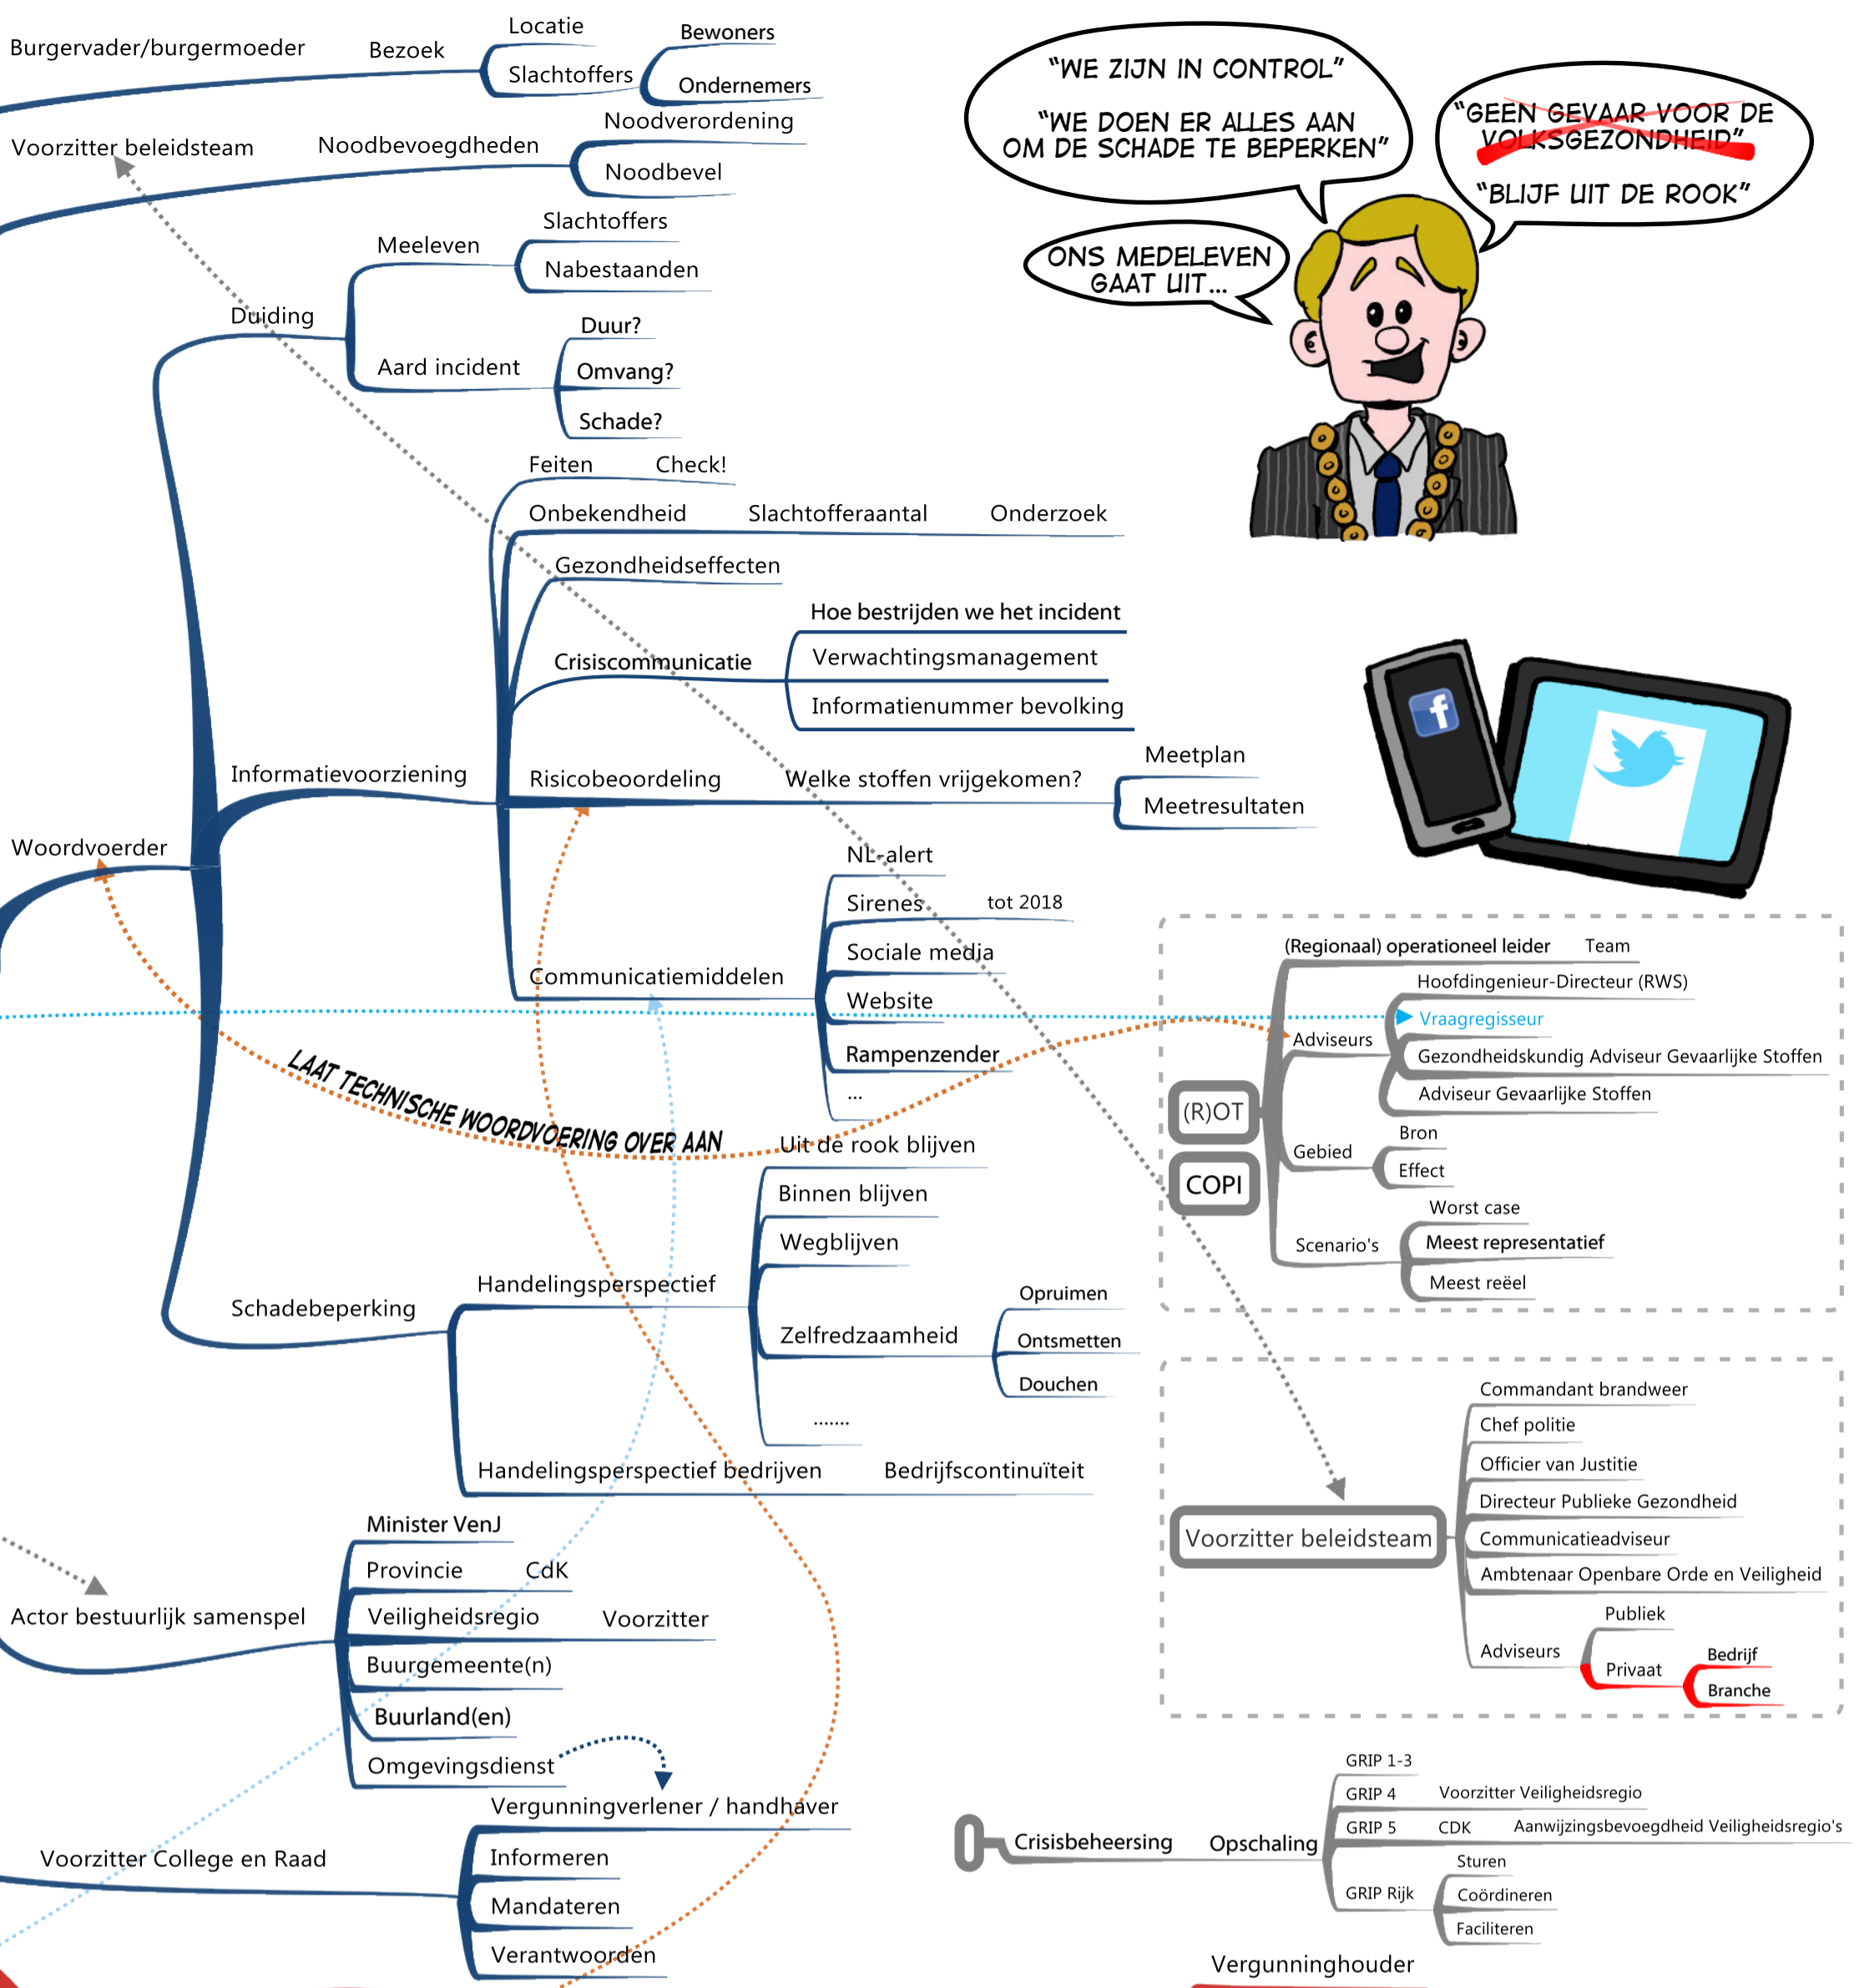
Burgervader/burgermoeder
Bezoek
Locatie
Slachtoffers
Bewoners
Ondernemers

Voorzitter beleidsteam
Noodbevoegdheden
Noodverordening
Noodbevel

"WE ZIJN IN CONTROL"

"WE DOEN ER ALLES AAN OM DE SCHADE TE BEPERKEN"

"GEEN GEVAAR VOOR DE VOLKSGEZONDHEID"

"BLIJF UIT DE ROOK"

ONS MEDELEVEN GAAT UIT...

Duiding
Meeleven
Slachtoffers
Nabestaanden
Aard incident
Duur?
Omvang?
Schade?

Informatievoorziening
Feiten
Check!
Onbekendheid
Slachtofferaantal
Onderzoek
Gezondheidseffecten
Crisiscommunicatie
Hoe bestrijden we het incident
Verwachtingsmanagement
Informatienummer bevolking
Risicobeoordeling
Welke stoffen vrijgekomen?
Meetplan
Meetresultaten
Communicatiemiddelen
NL-alert
Sirenes
tot 2018
Sociale media
Website
Rampenzender
...

Woordvoerder

LAAT TECHNISCHE WOORDVOERING OVER AAN

(Regionaal) operationeel leider
Team
Adviseurs
Hoofdingenieur-Directeur (RWS)
Vraagregisseur
Gezondheidskundig Adviseur Gevaarlijke Stoffen
Adviseur Gevaarlijke Stoffen
(R)OT
COPI
Gebied
Bron
Effect
Scenario's
Worst case
Meest representatief
Meest reëel

Schadebeperking
Uit de rook blijven
Handelingsperspectief
Binnen blijven
Wegblijven
Zelfredzaamheid
Opruimen
Ontsmetten
Douchen
.......
Handelingsperspectief bedrijven
Bedrijfscontinuïteit

Voorzitter beleidsteam
Commandant brandweer
Chef politie
Officier van Justitie
Directeur Publieke Gezondheid
Communicatieadviseur
Ambtenaar Openbare Orde en Veiligheid
Adviseurs
Publiek
Privaat
Bedrijf
Branche

Actor bestuurlijk samenspel
Minister VenJ
Provincie
CdK
Veiligheidsregio
Voorzitter
Buurgemeente(n)
Buurland(en)
Omgevingsdienst

Voorzitter College en Raad
Vergunningverlener / handhaver
Informeren
Mandateren
Verantwoorden

Crisisbeheersing
Opschaling
GRIP 1-3
GRIP 4
Voorzitter Veiligheidsregio
GRIP 5
CDK
Aanwijzingsbevoegdheid Veiligheidsregio's
GRIP Rijk
Sturen
Coördineren
Faciliteren

Vergunninghouder